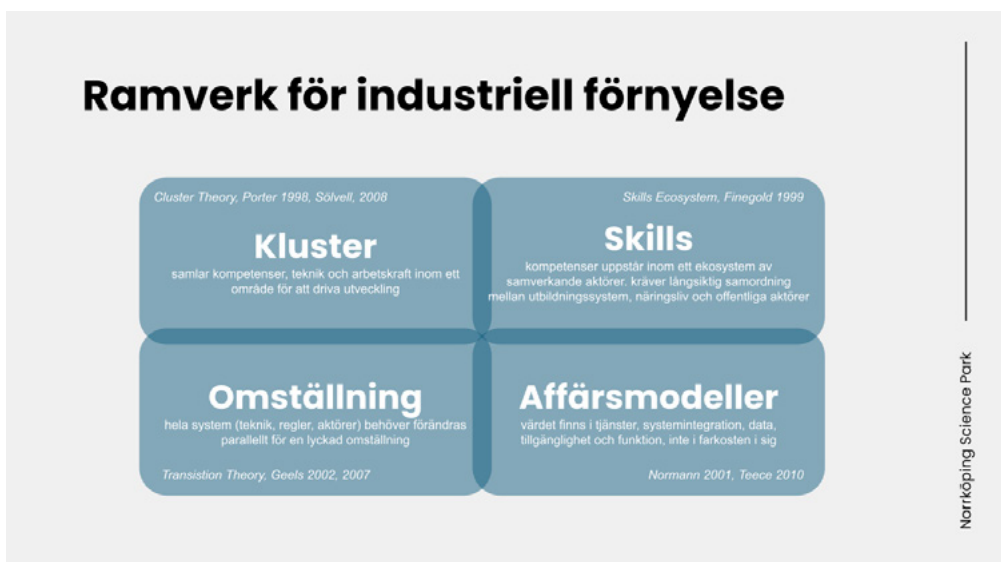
Ramverk för industriell förnyelse

Cluster Theory, Porter 1998, Sölvell, 2008

Kluster

samlar kompetenser, teknik och arbetskraft inom ett område för att driva utveckling

Skills Ecosystem, Finegold 1999

Skills

kompetenser uppstår inom ett ekosystem av samverkande aktörer. kräver långsiktig samordning mellan utbildningssystem, näringsliv och offentliga aktörer

Omställning

hela system (teknik, regler, aktörer) behöver förändras parallellt för en lyckad omställning

Transistion Theory, Geels 2002, 2007

Affärsmodeller

värdet finns i tjänster, systemintegration, data, tillgänglighet och funktion, inte i farkosten i sig

Normann 2001, Teece 2010

Norrköping Science Park